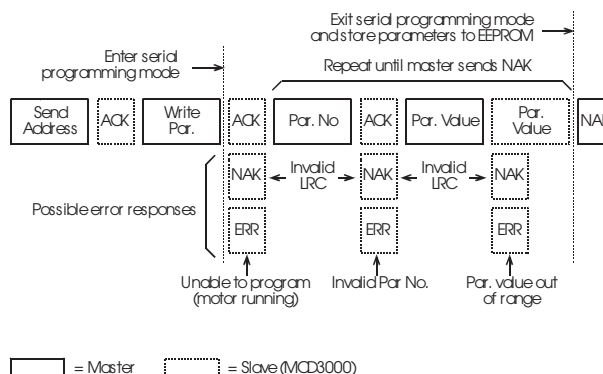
Exit serial programming mode and store parameters to EEPROM

Enter serial programming mode

Repeat until master sends NAK

Send Address

ACK

Write Par.

ACK

Par. No

ACK

Par. Value

Par. Value

NAK

NAK

Invalid LRC

NAK

Invalid LRC

NAK

Possible error responses

ERR

ERR

ERR

Unable to program (motor running)

Invalid Par No.

Par. value out of range

= Master

= Slave (MCD3000)